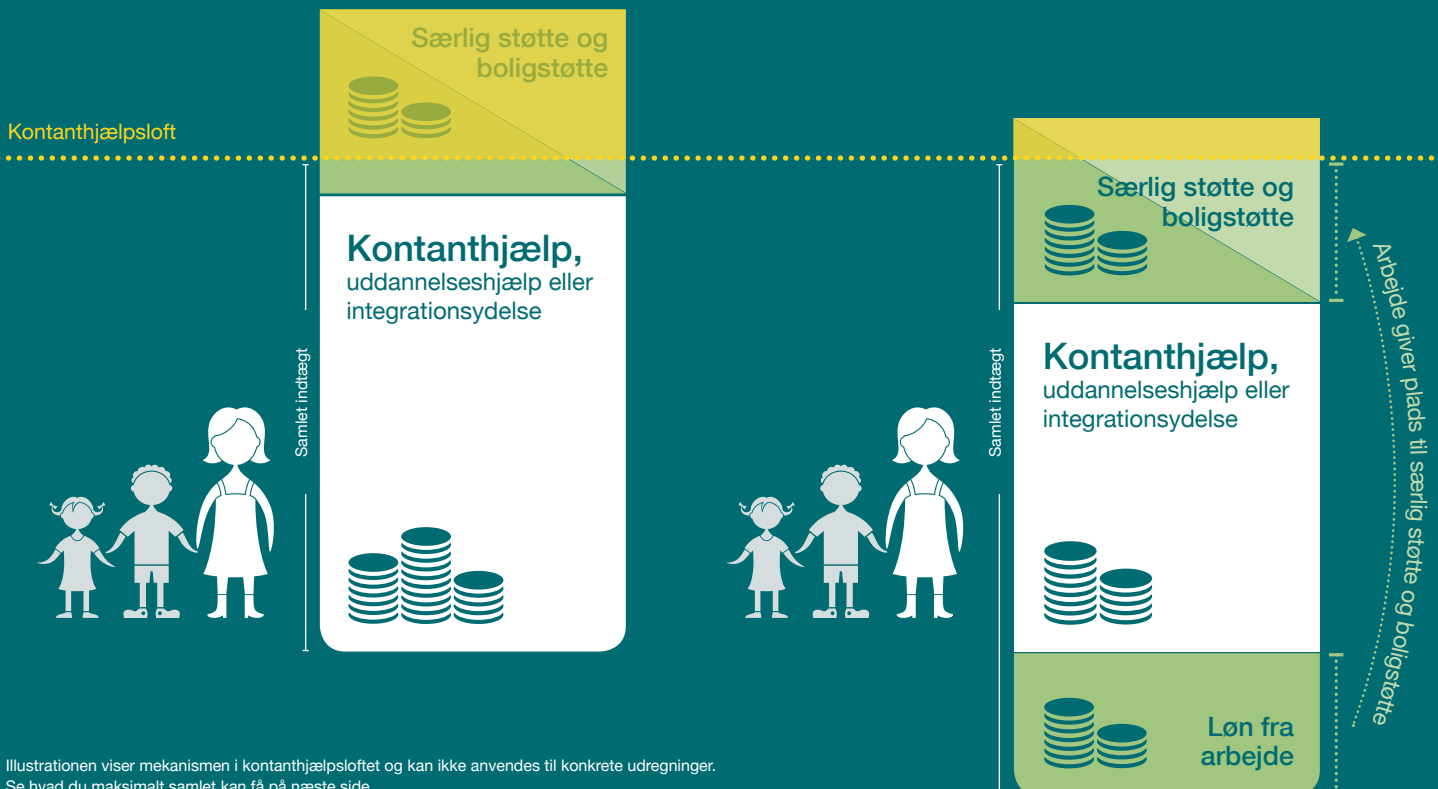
Særlig støtte og boligstøtte

Kontanthjælpsloft

Samlet indtægt

Kontanthjælp,
uddannelseshjælp eller integrationsydelse

Særlig støtte og boligstøtte

Samlet indtægt

Kontanthjælp,
uddannelseshjælp eller integrationsydelse

Løn fra arbejde

Arbejde giver plads til særlig støtte og boligstøtte

Illustrationen viser mekanismen i kontanthjælpsloftet og kan ikke anvendes til konkrete udregninger.
Se hvad du maksimalt samlet kan få på næste side.